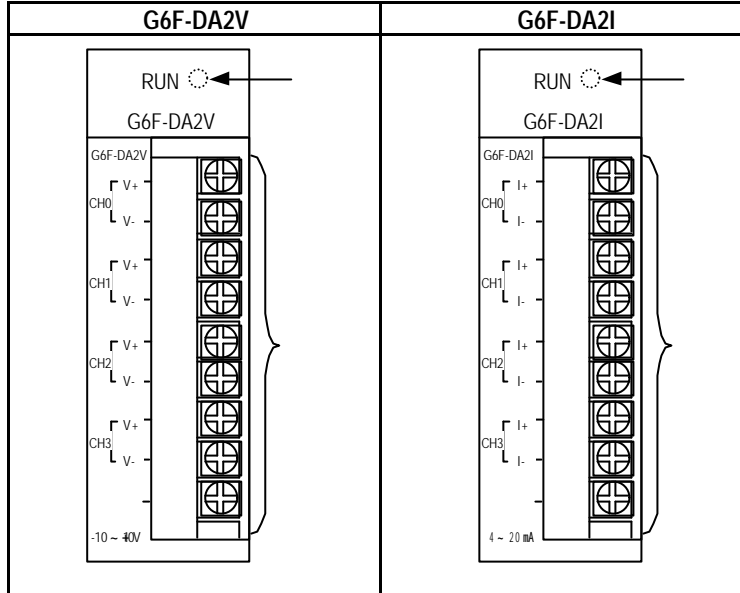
| G6F-DA2V | G6F-DA2I |
|---|---|
| RUN<br>G6F-DA2V<br>G6F-DA2V<br>CH0 V+ V-<br>CH1 V+ V-<br>CH2 V+ V-<br>CH3 V+ V-<br>-10 ~ +10V | RUN<br>G6F-DA2I<br>G6F-DA2I<br>CH0 I+ I-<br>CH1 I+ I-<br>CH2 I+ I-<br>CH3 I+ I-<br>4 ~ 20 mA |